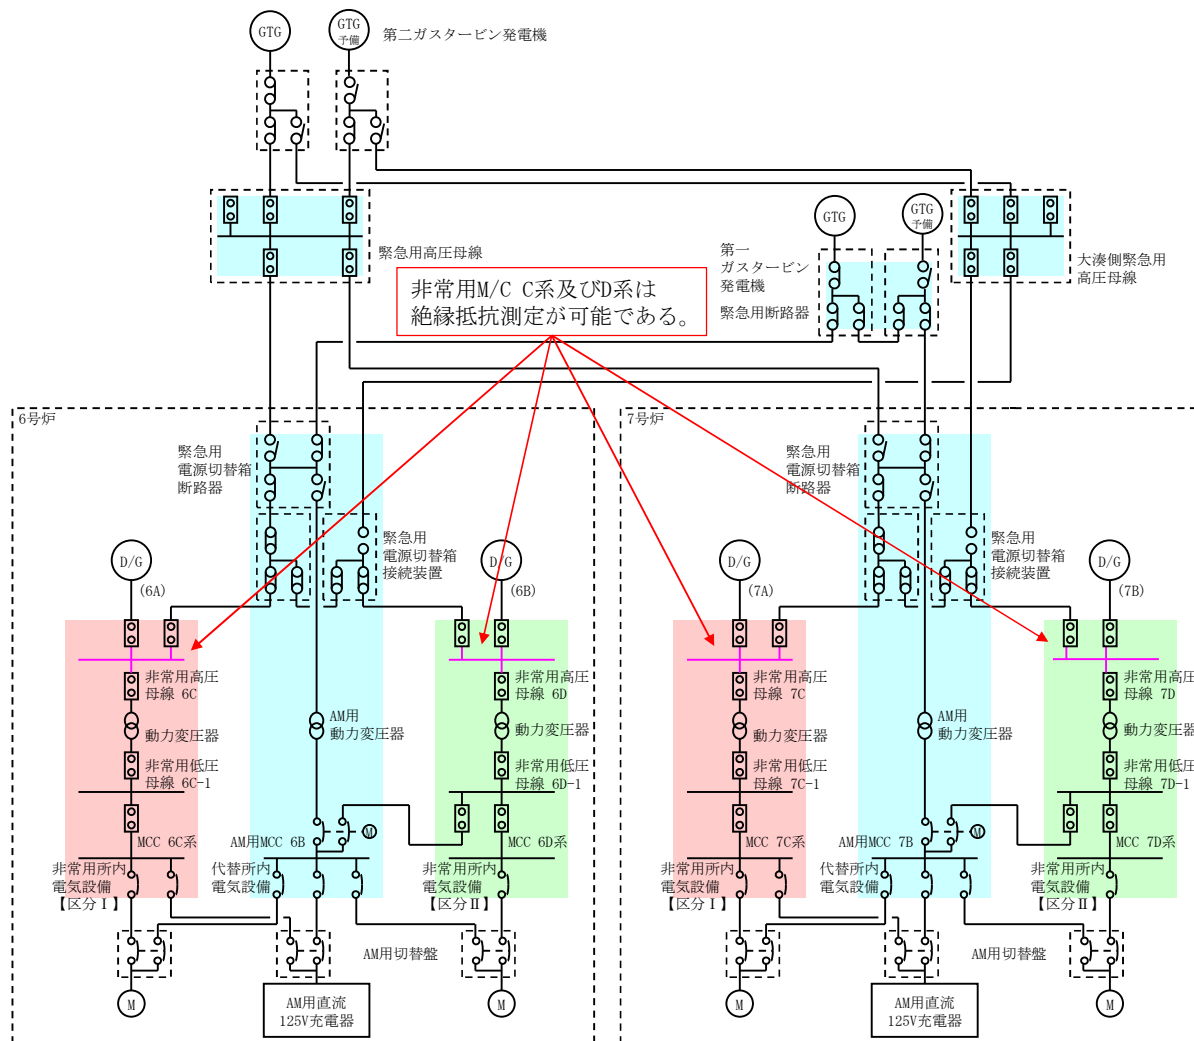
GTG
GTG
予備
第二ガスタービン発電機

緊急用高圧母線

GTG
GTG
予備
第一
ガスタービン
発電機
緊急用断路器

大湊側緊急用
高圧母線

非常用M/C C系及びD系は
絶縁抵抗測定が可能である。

6号炉

緊急用
電源切替箱
断路器

緊急用
電源切替箱
接続装置

D/G
(6A)

D/G
(6B)

非常用高圧
母線 6C

動力変圧器

非常用低圧
母線 6C-1

MCC 6C系

非常用所内
電気設備
【区分Ⅰ】

AM用
動力変圧器

AM用MCC 6B

M

代替所内
電気設備

非常用高圧
母線 6D

動力変圧器

非常用低圧
母線 6D-1

MCC 6D系

非常用所内
電気設備
【区分Ⅱ】

AM用切替盤

M

AM用直流
125V充電器

M

7号炉

緊急用
電源切替箱
断路器

緊急用
電源切替箱
接続装置

D/G
(7A)

D/G
(7B)

非常用高圧
母線 7C

動力変圧器

非常用低圧
母線 7C-1

MCC 7C系

非常用所内
電気設備
【区分Ⅰ】

AM用
動力変圧器

AM用MCC 7B

M

代替所内
電気設備

非常用高圧
母線 7D

動力変圧器

非常用低圧
母線 7D-1

MCC 7D系

非常用所内
電気設備
【区分Ⅱ】

AM用切替盤

M

AM用直流
125V充電器

M